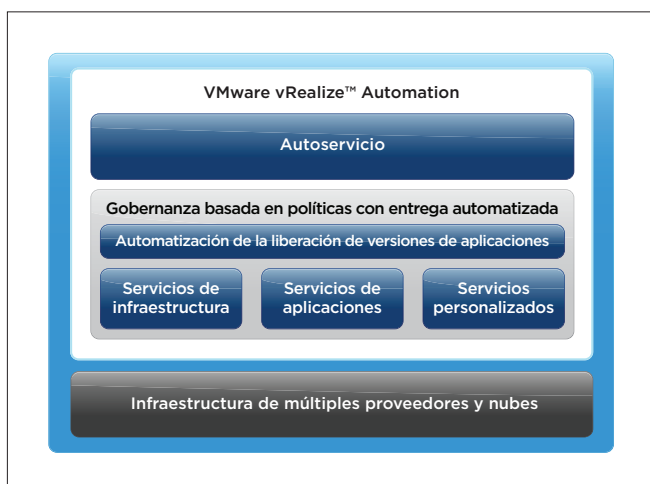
VMware vRealize™ Automation

Autoservicio

Gobernanza basada en políticas con entrega automatizada

Automatización de la liberación de versiones de aplicaciones

Servicios de infraestructura

Servicios de aplicaciones

Servicios personalizados

Infraestructura de múltiples proveedores y nubes